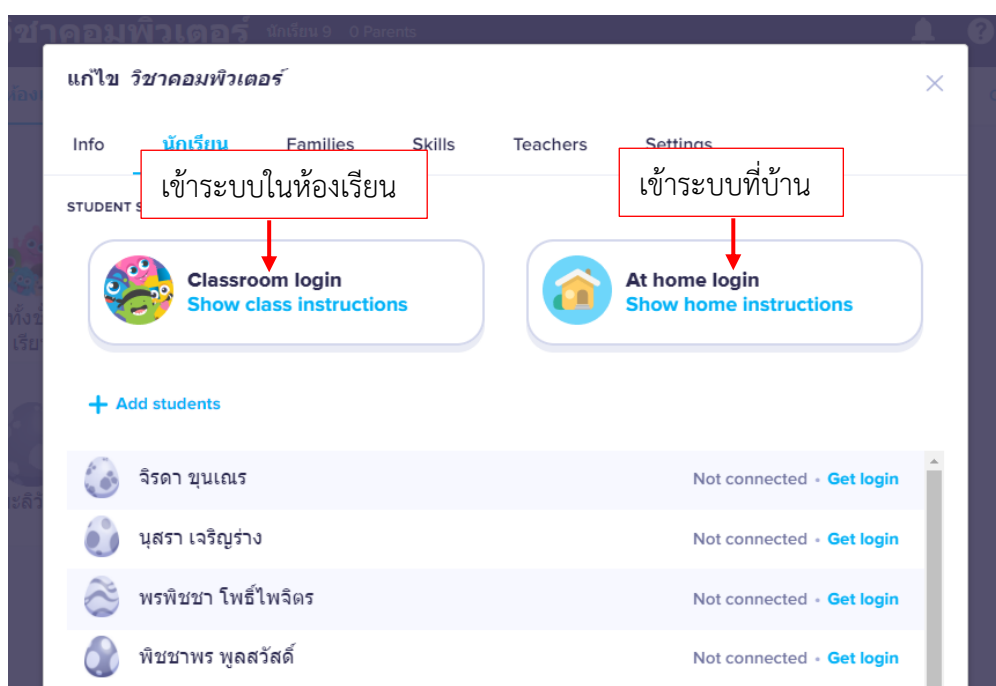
วิชาคอมพิวเตอร์ นักเรียน 9 0 Parents

แก้ไข วิชาคอมพิวเตอร์

×

Info นักเรียน Families Skills Teachers Settings

เข้าระบบในห้องเรียน

เข้าระบบที่บ้าน

STUDENT S

Classroom login
Show class instructions

At home login
Show home instructions

+ Add students

จิรดา ขุนเณร Not connected • Get login

นุสรา เจริญร่าง Not connected • Get login

พรพิชชา โพธิ์ไพจิตร Not connected • Get login

พิชชาพร พูลสวัสดิ์ Not connected • Get login